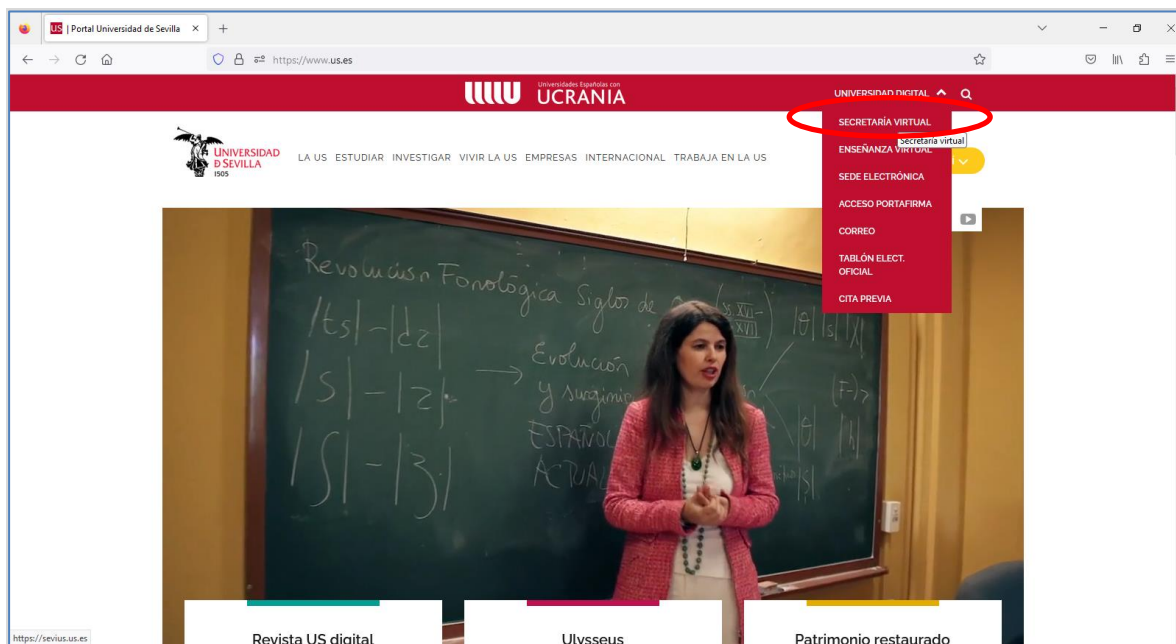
US | Portal Universidad de Sevilla ×
https://www.us.es

Universidades Españolas con UCRANIA

UNIVERSIDAD DIGITAL

UNIVERSIDAD D SEVILLA 1505

LA US ESTUDIAR INVESTIGAR VIVIR LA US EMPRESAS INTERNACIONAL TRABAJA EN LA US

SECRETARÍA VIRTUAL
Secretaría virtual
ENSEÑANZA VIRTUAL
SEDE ELECTRÓNICA
ACCESO PORTAFIRMA
CORREO
TABLÓN ELECT. OFICIAL
CITA PREVIA

Revolución Fonológica Siglos de Oro (s. XVI - XVII)
/ts/ - /dz/
/s/ - /z/
/ʃ/ - /ʒ/
Evolución y surgimiento
ESPAÑOL ACTUAL
/θ/ /s/ /χ/

https://sevius.us.es

Revista US digital

Ulysseus

Patrimonio restaurado